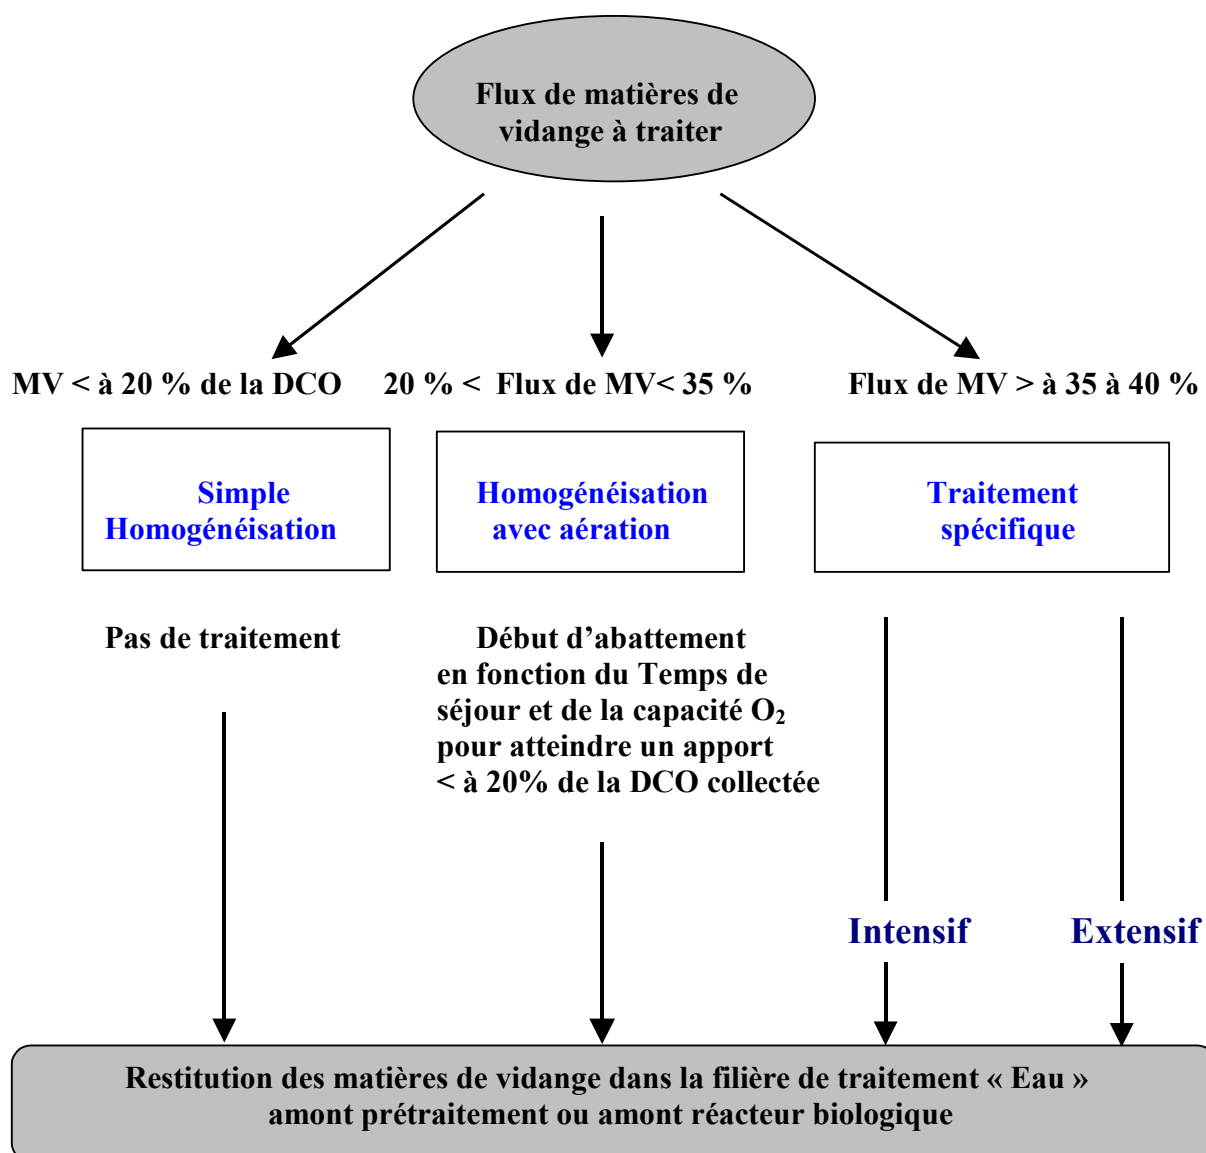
Flux de matières de vidange à traiter

MV < à 20 % de la DCO

20 % < Flux de MV< 35 %

Flux de MV > à 35 à 40 %

Simple Homogénéisation

Homogénéisation avec aération

Traitement spécifique

Pas de traitement

Début d'abattement en fonction du Temps de séjour et de la capacité $O_2$ pour atteindre un apport < à 20% de la DCO collectée

Intensif

Extensif

Restitution des matières de vidange dans la filière de traitement « Eau » amont prétraitement ou amont réacteur biologique